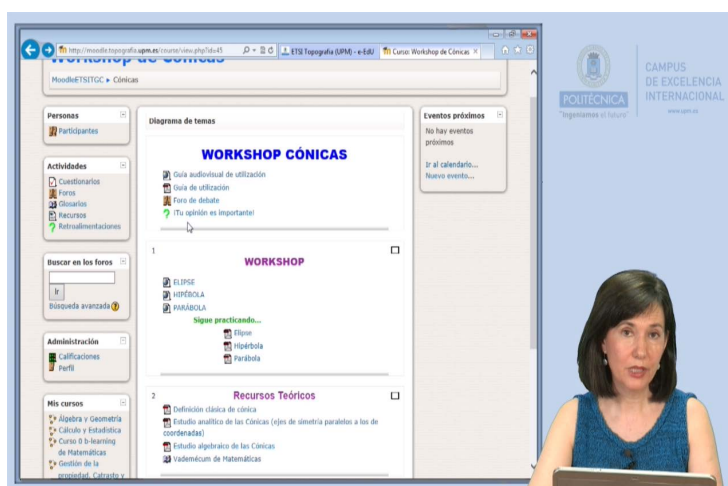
http://moodle.topografia.upm.es/course/view.php?id=45
ETSI Topografía (UPM) - e-EdU
Curso: Workshop de Cónicas

Workshop de Cónicas
MoodleETSITGC ► Cónicas

Personas
Participantes

Actividades
Cuestionarios
Foros
Glosarios
Recursos
Retroalimentaciones

Buscar en los foros
Ir
Búsqueda avanzada

Administración
Calificaciones
Perfil

Mis cursos
Álgebra y Geometría
Cálculo y Estadística
Curso 0 b-learning de Matemáticas
Gestión de la propiedad, Catastro y

Diagrama de temas

WORKSHOP CÓNICAS
Guía audiovisual de utilización
Guía de utilización
Foro de debate
¡Tu opinión es importante!

1
WORKSHOP
ELIPSE
HIPÉRBOLA
PARÁBOLA
Sigue practicando...
Elipse
Hipérbola
Parábola

2
Recursos Teóricos
Definición clásica de cónica
Estudio analítico de las Cónicas (ejes de simetría paralelos a los de coordenadas)
Estudio algebraico de las Cónicas
Vademécum de Matemáticas

Eventos próximos
No hay eventos próximos
Ir al calendario...
Nuevo evento...

POLITÉCNICA
"Ingeniamos el futuro"
CAMPUS DE EXCELENCIA INTERNACIONAL
www.upm.es